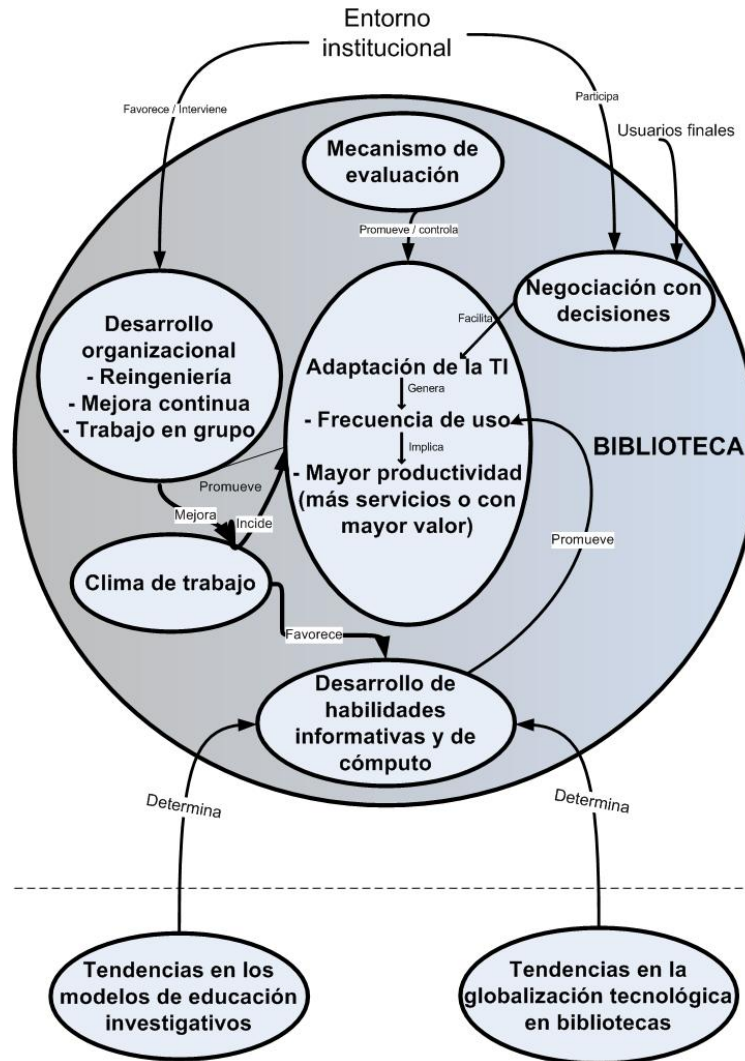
Entorno institucional

Favorece / Interviene

Participa

Usuarios finales

Mecanismo de evaluación

Promueve / controla

Negociación con decisiones

Facilita

Desarrollo organizacional
- Reingeniería
- Mejora continua
- Trabajo en grupo

Adaptación de la TI
Genera
- Frecuencia de uso
Implica
- Mayor productividad (más servicios o con mayor valor)

BIBLIOTECA

Promueve

Mejora

Incide

Promueve

Clima de trabajo

Favorece

Desarrollo de habilidades informativas y de cómputo

Determina

Determina

Tendencias en los modelos de educación investigativos

Tendencias en la globalización tecnológica en bibliotecas